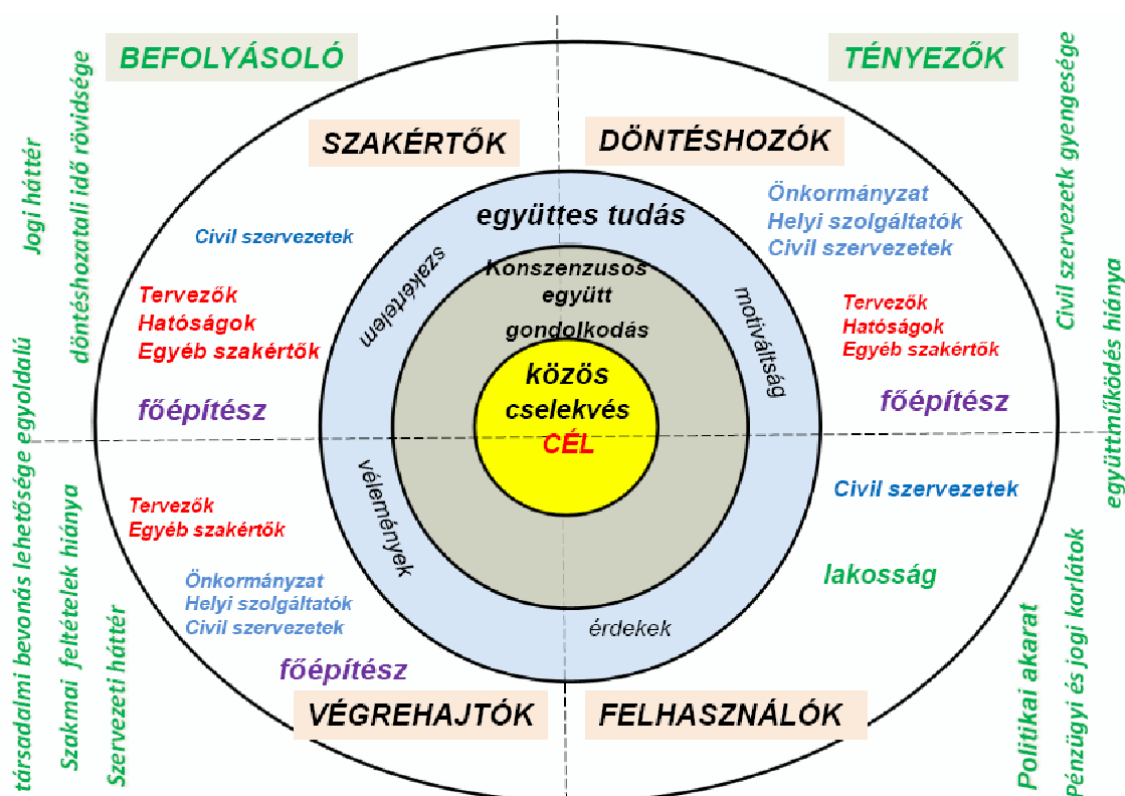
BEFOLYÁSOLÓ

TÉNYEZŐK

Jogi háttér

döntéshozatali idő rövidsége

társadalmi bevonás lehetősége egyoldalú

Szakmai feltételek hiánya

Szervezeti háttér

Civil szervezetek gyengesége

együttműködés hiánya

Politikai akarat

Pénzügyi és jogi korlátok

SZAKÉRTŐK

DÖNTÉSHOZÓK

VÉGREHAJTÓK

FELHASZNÁLÓK

Civil szervezetek

Tervezők
Hatóságok
Egyéb szakértők

főépítész

Önkormányzat
Helyi szolgáltatók
Civil szervezetek

Tervezők
Hatóságok
Egyéb szakértők

főépítész

Tervezők
Egyéb szakértők

Önkormányzat
Helyi szolgáltatók
Civil szervezetek

főépítész

Civil szervezetek

lakosság

együttes tudás

szakértelem

motiváltság

vélemények

érdekek

Konszenzusos együtt gondolkodás

közös cselekvés

CÉL